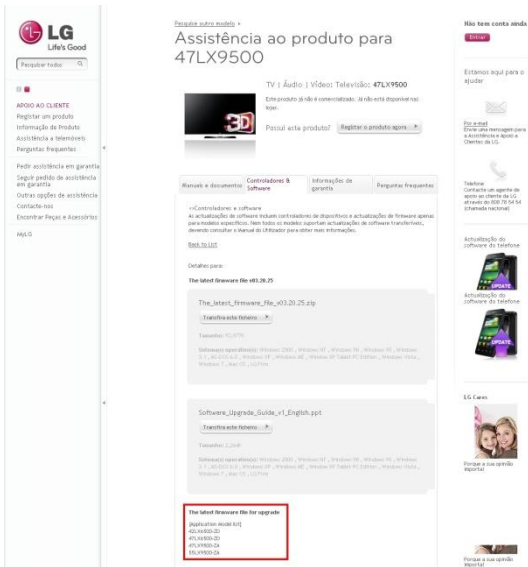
LG
Life's Good

Pesquisar todos

APOIO AO CLIENTE
Registar um produto
Informação de Produto
Assistência a televisões
Perguntas frequentes

Pedir assistência em garantia
Seguir pedido de assistência em garantia
Outras opções de assistência
Contacte-nos
Encontrar Peças e Acessórios

MyLG

Pesquise outro modelo »
Assistência ao produto para 47LX9500

TV | Áudio | Vídeo: Televisão: 47LX9500
Este produto já não é comercializado. Já não está disponível nas lojas.

Possui este produto? Registar o produto agora

Manuais e documentos | Controladores & Software | Informações de garantia | Perguntas frequentes

<<Controladores & software
As actualizações de software incluem controladores de dispositivos e actualizações de firmware apenas para modelos específicos. Nem todos os modelos suportam actualizações de software transferíveis, devendo consultar o Manual do Utilizador para obter mais informações.

Back to List

Detalhes para:

The latest firmware file v03.20.25

The_latest_firmware_file_v03.20.25.zip
Transferir este ficheiro

Tamanho: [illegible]

Sistema(s) operativo(s): Windows 2000, Windows NT, Windows 98, Windows ME, Windows XP, Windows Vista, Windows 7 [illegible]

Software_Upgrade_Guide_v1_English.ppt
Transferir este ficheiro

Tamanho: 2.2MB

Sistema(s) operativo(s): Windows 2000, Windows NT, Windows 98, Windows ME, Windows XP, Windows Vista, Windows 7 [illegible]

The latest firmware file for upgrade

[Application Model list]
42LX6500-ZD
47LX6500-ZD
47LX9500-ZA
55LX9500-ZA

Não tem conta ainda
Entrar

Estamos aqui para o ajudar

Por e-mail
Envie uma mensagem para a Assistência e apoio a Clientes da LG.

Telefone
Contacte um agente de apoio ao cliente da LG através do 808 78 54 54 (Chamada nacional)

Actualização do software do telefone
UPDATE

Actualização do software do telefone
UPDATE

LG Cares

Porque a sua opinião importa!

Porque a sua opinião importa!